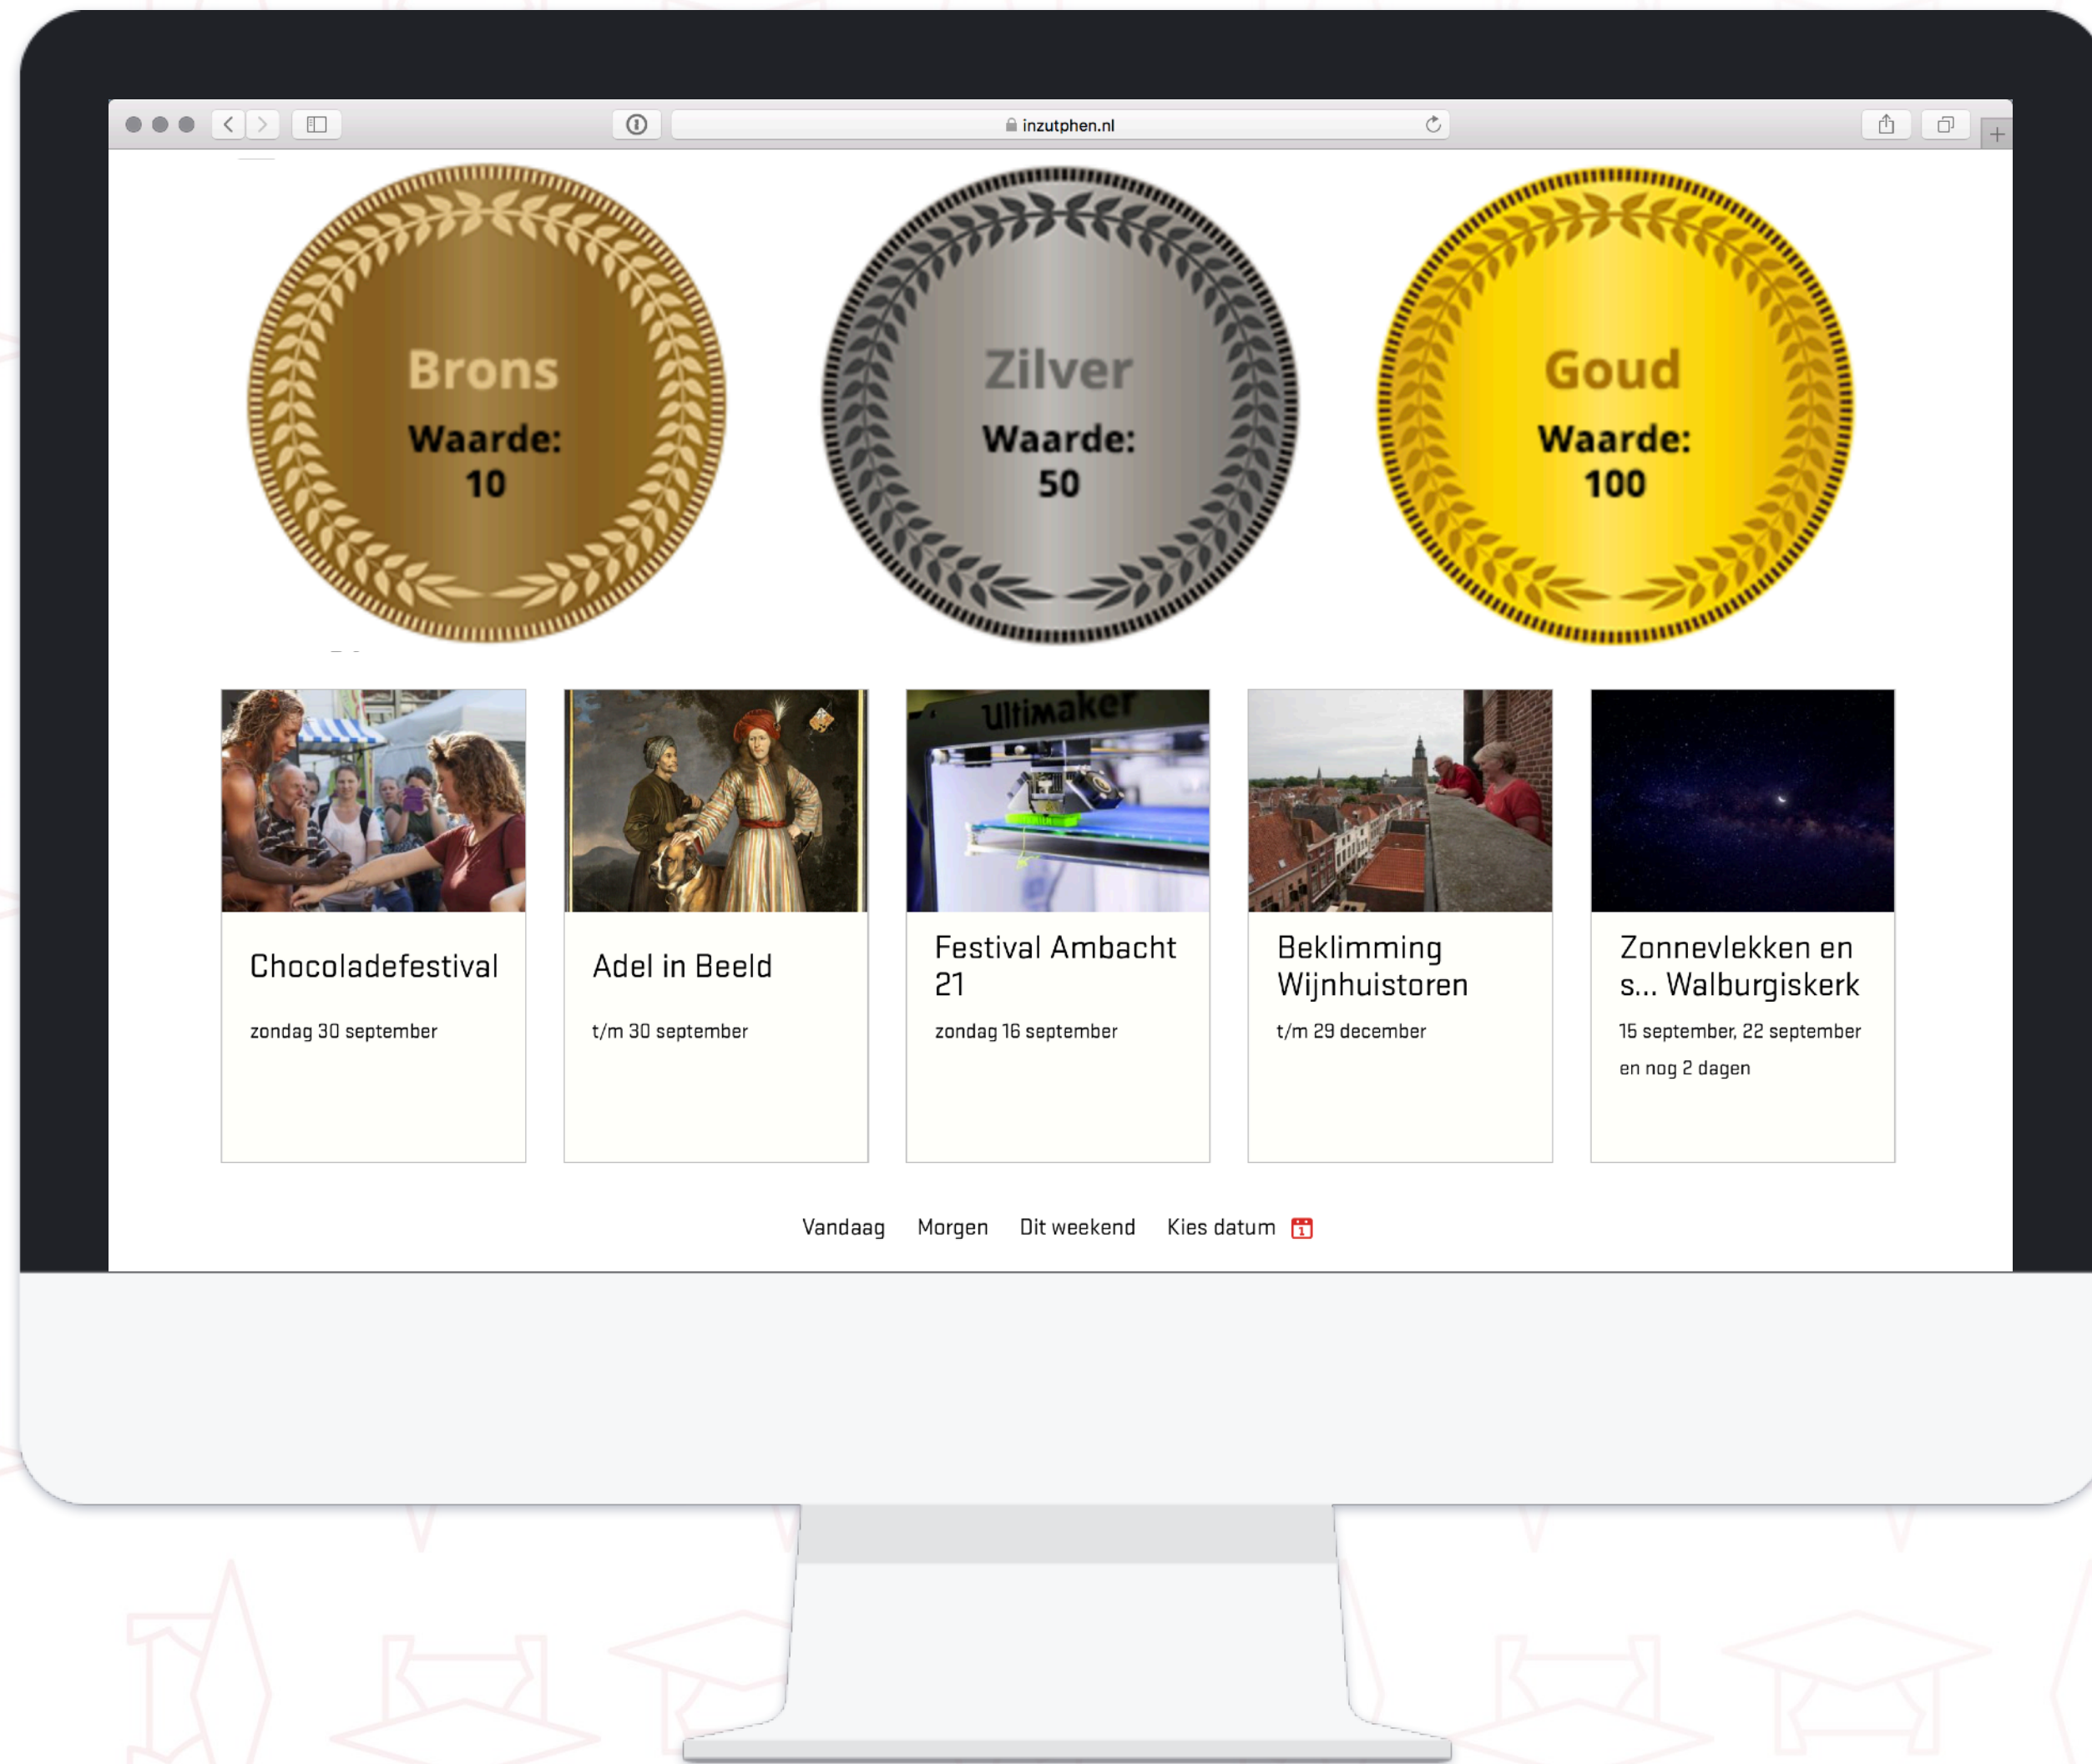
inzutphen.nl

Brons
Waarde:
10

Zilver
Waarde:
50

Goud
Waarde:
100

Ultimaker

Chocoladefestival

zondag 30 september

Adel in Beeld

t/m 30 september

Festival Ambacht 21

zondag 16 september

Beklimming Wijnhuistoren

t/m 29 december

Zonnevlekken en s... Walburgiskerk

15 september, 22 september en nog 2 dagen

Vandaag Morgen Dit weekend Kies datum